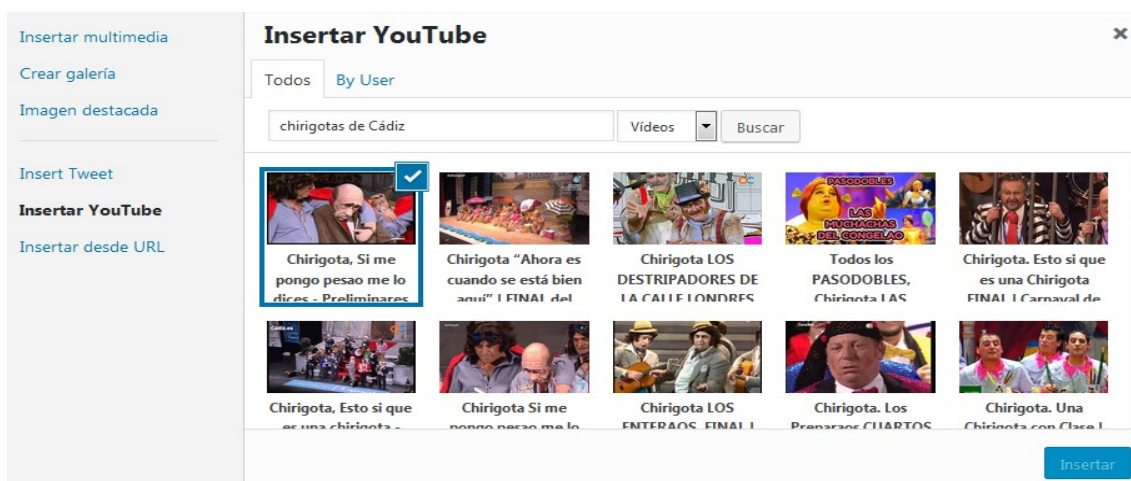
Insertar multimedia
Crear galería
Imagen destacada

Insert Tweet
Insertar YouTube
Insertar desde URL

Insertar YouTube

×

Todos
By User

chirigotas de Cádiz
Vídeos
Buscar

PASODOBLES
LAS MUCHACHAS DEL CONGELAO

Chirigota, Si me pongo pesao me lo dices - Preliminares

Chirigota "Ahora es cuando se está bien aquí" | FINAL del

Chirigota LOS DESTRIPADORES DE LA CALLE LONDRES

Todos los PASODOBLES, Chirigota LAS

Chirigota. Esto si que es una Chirigota FINAL | Carnaval de

Chirigota, Esto si que es una chirigota -

Chirigota Si me pongo pesao me lo

Chirigota LOS ENTERAOS. FINAL |

Chirigota. Los Preparaos CUARTOS

Chirigota. Una Chirigota con Clase |

Insertar